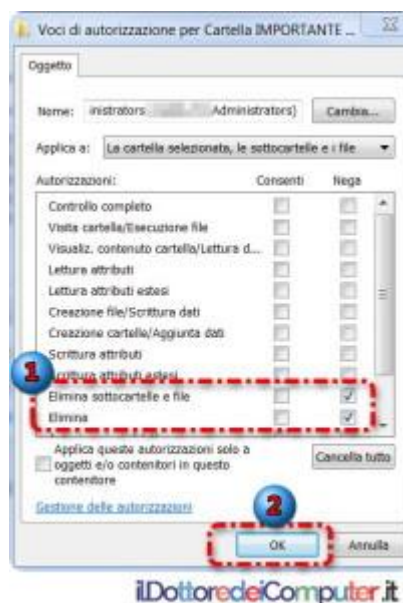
Voci di autorizzazione per Cartella IMPORTANTE ...

Oggetto

Nome: inistrators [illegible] Administrators)

Cambia...

Applica a: La cartella selezionata, le sottocartelle e i file

Autorizzazioni: Consenti Nega

Controllo completo
Visita cartella/Esecuzione file
Visualiz. contenuto cartella/Lettura d...
Lettura attributi
Lettura attributi estesi
Creazione file/Scrittura dati
Creazione cartelle/Aggiunta dati
Scrittura attributi
Scrittura attributi estesi
Elimina sottocartelle e file
Elimina

1

Applica queste autorizzazioni solo a oggetti e/o contenitori in questo contenitore

Cancella tutto

Gestione delle autorizzazioni

2

OK

Annulla

ilDottoredeiComputer.it